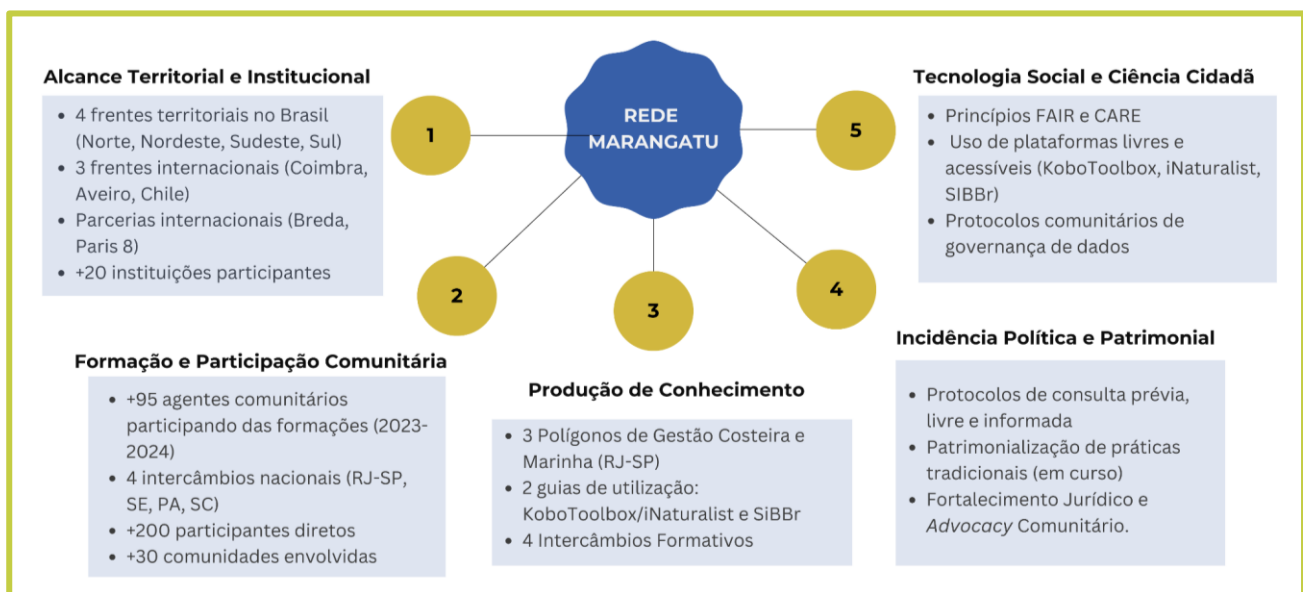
Alcance Territorial e Institucional

- 4 frentes territoriais no Brasil (Norte, Nordeste, Sudeste, Sul)
- 3 frentes internacionais (Coimbra, Aveiro, Chile)
- Parcerias internacionais (Breda, Paris 8)
- +20 instituições participantes

REDE MARANGATU

1

2

3

4

5

Tecnologia Social e Ciência Cidadã

- Princípios FAIR e CARE
- Uso de plataformas livres e acessíveis (KoboToolbox, iNaturalist, SIBBr)
- Protocolos comunitários de governança de dados

Formação e Participação Comunitária

- +95 agentes comunitários participando das formações (2023-2024)
- 4 intercâmbios nacionais (RJ-SP, SE, PA, SC)
- +200 participantes diretos
- +30 comunidades envolvidas

Produção de Conhecimento

- 3 Polígonos de Gestão Costeira e Marinha (RJ-SP)
- 2 guias de utilização: KoboToolbox/iNaturalist e SiBBr
- 4 Intercâmbios Formativos

Incidência Política e Patrimonial

- Protocolos de consulta prévia, livre e informada
- Patrimonialização de práticas tradicionais (em curso)
- Fortalecimento Jurídico e Advocacy Comunitário.